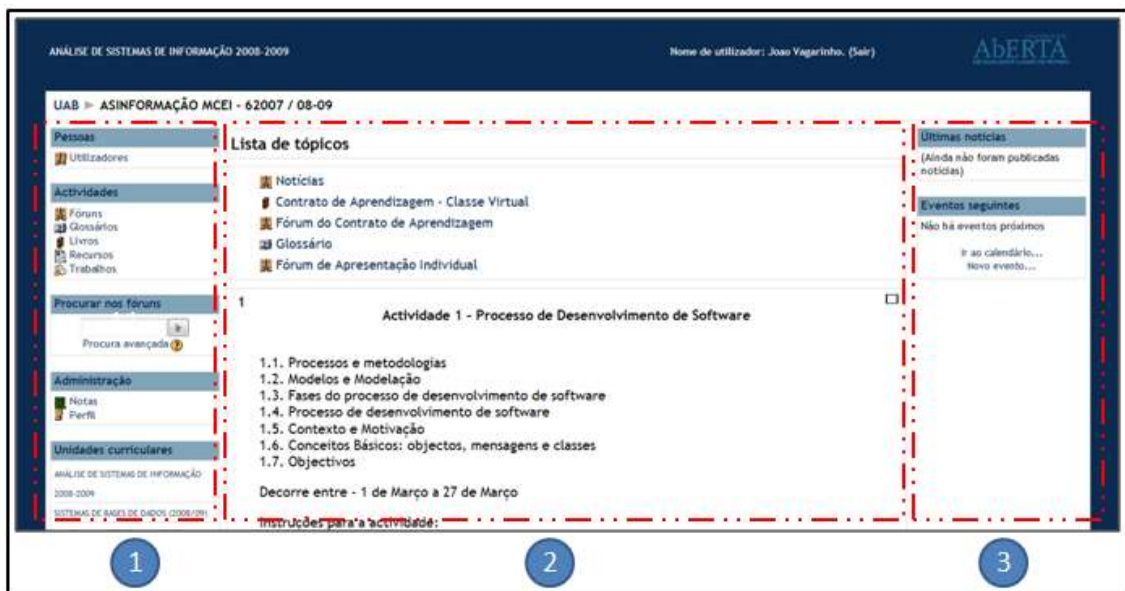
ANÁLISE DE SISTEMAS DE INFORMAÇÃO 2008-2009

Nome de utilizador: Joao Vagarinho. (Sair)

AbERTA

UAB ► ASINFORMAÇÃO MCEI - 62007 / 08-09

Pessoas

Utilizadores

Actividades

Fóruns
Glossários
Livros
Recursos
Trabalhos

Procurar nos fóruns

Procura avançada

Administração

Notas
Perfil

Unidades curriculares

ANÁLISE DE SISTEMAS DE INFORMAÇÃO 2008-2009

SISTEMAS DE BASES DE DADOS (2008/09)

Lista de tópicos

Notícias
Contrato de Aprendizagem - Classe Virtual
Fórum do Contrato de Aprendizagem
Glossário
Fórum de Apresentação Individual

1

Actividade 1 - Processo de Desenvolvimento de Software

1.1. Processos e metodologias
1.2. Modelos e Modelação
1.3. Fases do processo de desenvolvimento de software
1.4. Processo de desenvolvimento de software
1.5. Contexto e Motivação
1.6. Conceitos Básicos: objectos, mensagens e classes
1.7. Objectivos

Decorre entre - 1 de Março a 27 de Março

Instruções para a actividade:

Últimas notícias

(Ainda não foram publicadas notícias)

Eventos seguintes

Não há eventos próximos

Ir ao calendário...
Novo evento...

1

2

3